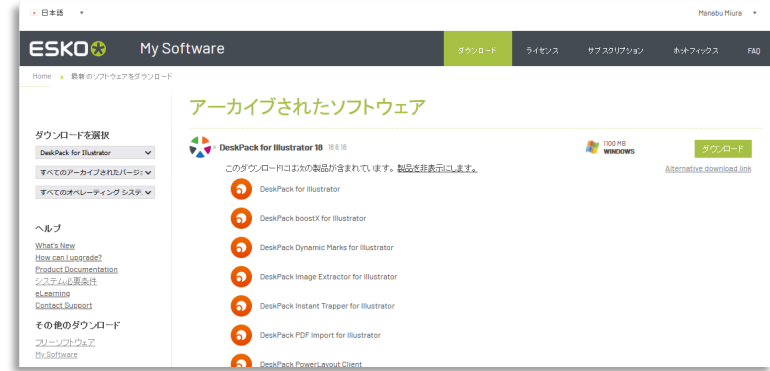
日本語 ▾

Manabu Miura ▾

ESKO My Software

ダウンロード ライセンス サブスクリプション ホットフィックス FAQ

Home ▸ 最新のソフトウェアをダウンロード

ダウンロードを選択

DeskPack for Illustrator

すべてのアーカイブされたバージョ

すべてのオペレーティング システ

ヘルプ

What's New
How can I upgrade?
Product Documentation
システム必要条件
eLearning
Contact Support

その他のダウンロード

フリーソフトウェア
My Software

アーカイブされたソフトウェア

DeskPack for Illustrator 18 18.0.18

1100 MB WINDOWS

ダウンロード

Alternative download link

このダウンロードには次の製品が含まれています。製品を非表示にします。

DeskPack for Illustrator

DeskPack boostX for Illustrator

DeskPack Dynamic Marks for Illustrator

DeskPack Image Extractor for Illustrator

DeskPack Instant Trapper for Illustrator

DeskPack PDF Import for Illustrator

DeskPack PowerLayout Client